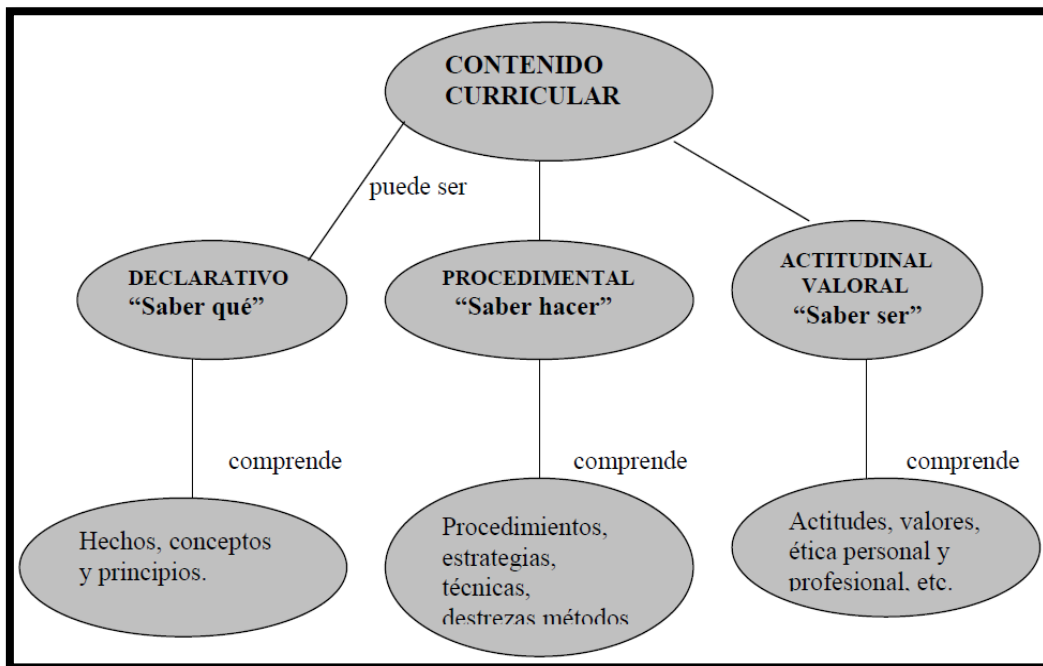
CONTENIDO CURRICULAR

puede ser

DECLARATIVO
"Saber qué"

PROCEDIMENTAL
"Saber hacer"

ACTITUDINAL VALORAL
"Saber ser"

comprende

comprende

comprende

Hechos, conceptos y principios.

Procedimientos, estrategias, técnicas, destrezas métodos

Actitudes, valores, ética personal y profesional, etc.